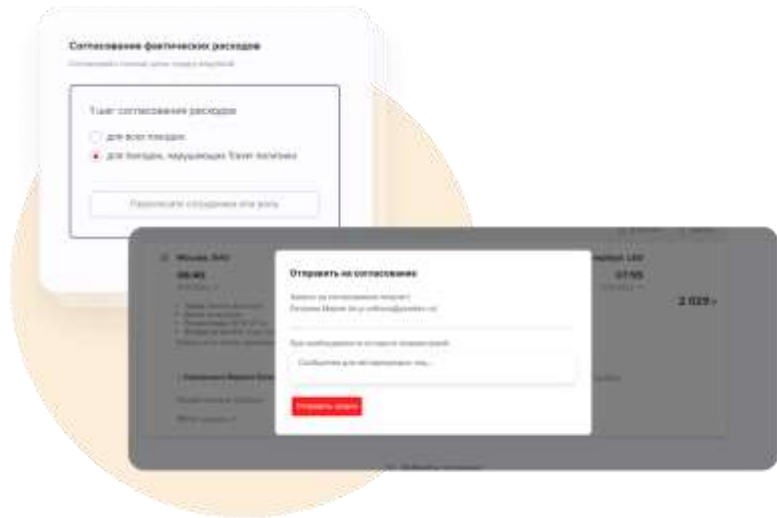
Согласование фактических расходов

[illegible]

Тшег согласования расходов

для всех поездок

для поездок, нарушающих Travel политику

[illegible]

Москва, SVO

06:40

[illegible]

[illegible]

07:55

2 039 ₽

Отправить на согласование

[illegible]

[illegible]

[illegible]

Сообщение для согласующего лиц...

Отправить запрос